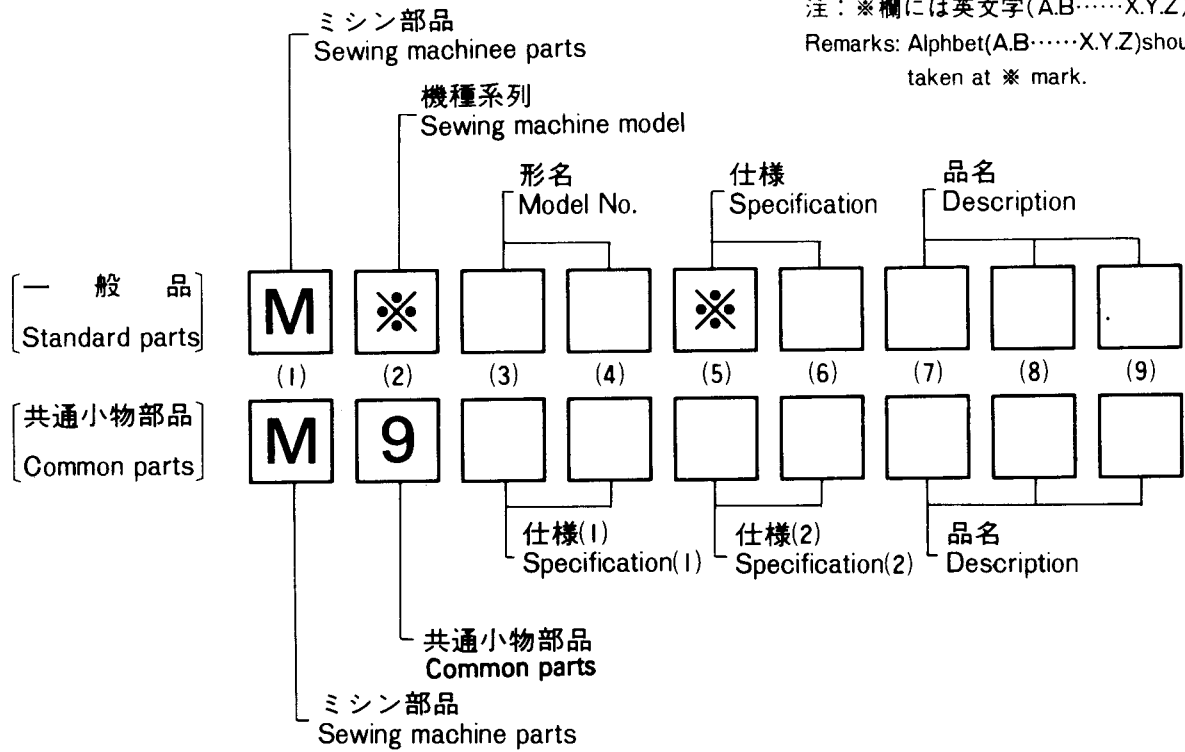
ミシン部品
Sewing machinee parts

注：※欄には英文字(A.B……X.Y.Z)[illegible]
Remarks: Alphbet(A.B……X.Y.Z)shou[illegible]
taken at ※ mark.

機種系列
Sewing machine model

形名
Model No.

仕様
Specification

品名
Description

[一　般　品]
[Standard parts]

M ※ ※

(1) (2) (3) (4) (5) (6) (7) (8) (9)

[共通小物部品]
[Common parts]

M 9

仕様(1)
Specification(1)

仕様(2)
Specification(2)

品名
Description

共通小物部品
Common parts

ミシン部品
Sewing machine parts